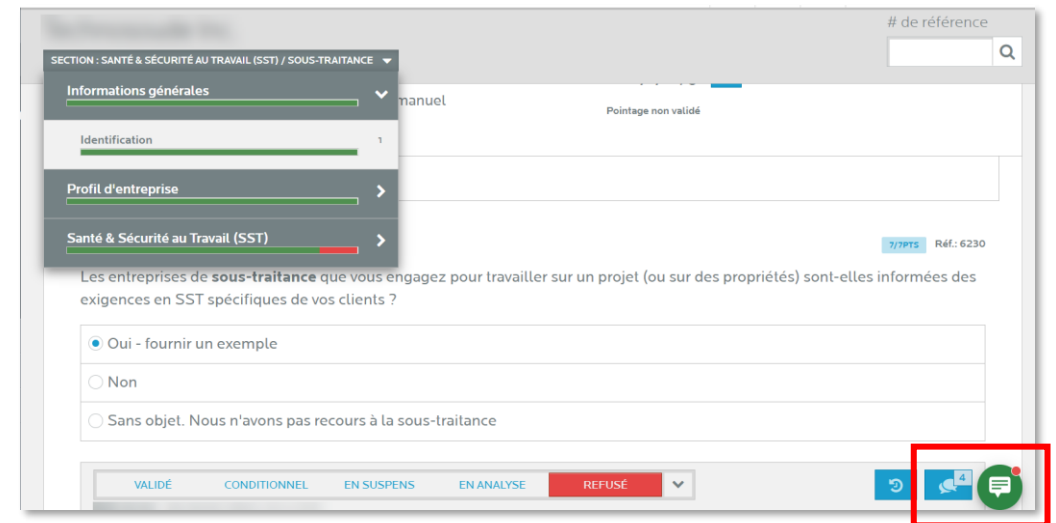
# de référence

SECTION : SANTÉ & SÉCURITÉ AU TRAVAIL (SST) / SOUS-TRAITANCE

Informations générales

Identification 1

Profil d'entreprise

Santé & Sécurité au Travail (SST)

manuel

Pointage non validé

7/7PTS Réf.: 6230

Les entreprises de **sous-traitance** que vous engagez pour travailler sur un projet (ou sur des propriétés) sont-elles informées des exigences en SST spécifiques de vos clients ?

Oui - fournir un exemple

Non

Sans objet. Nous n'avons pas recours à la sous-traitance

VALIDÉ CONDITIONNEL EN SUSPENS EN ANALYSE REFUSÉ

4